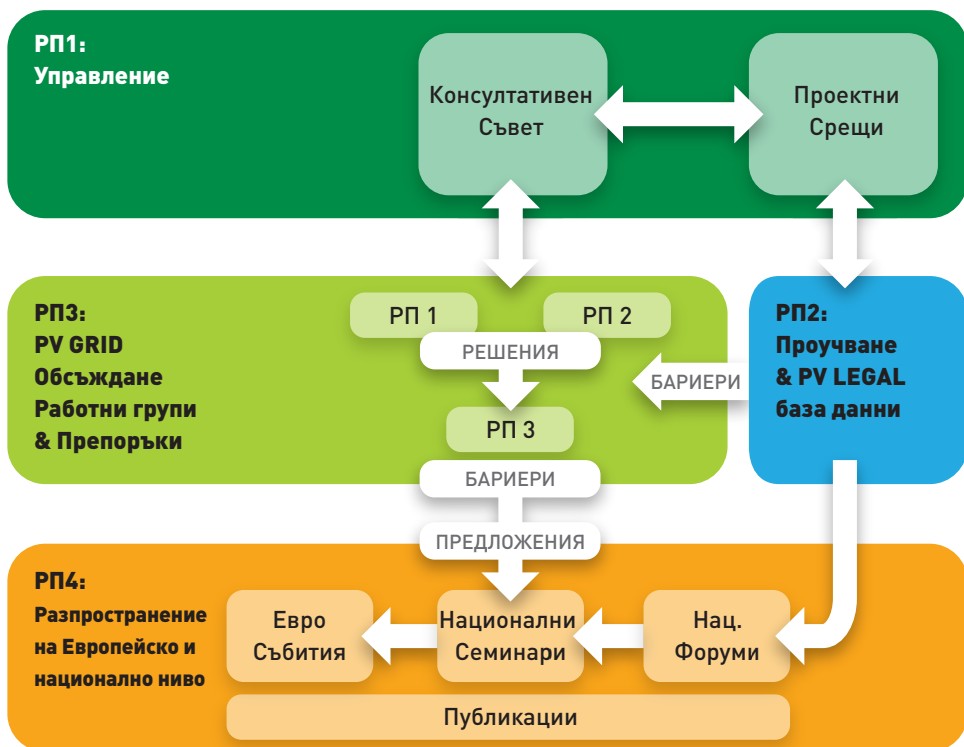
РП1:
Управление

Консултативен Съвет

Проектни Срещи

РП3:
PV GRID
Обсъждане
Работни групи
& Препоръки

РП 1

РП 2

РЕШЕНИЯ

РП 3

БАРИЕРИ

БАРИЕРИ

РП2:
Проучване
& PV LEGAL
база данни

ПРЕДЛОЖЕНИЯ

РП4:
Разпространение
на Европейско и
национално ниво

Евро Събития

Национални Семинари

Нац. Форуми

Публикации